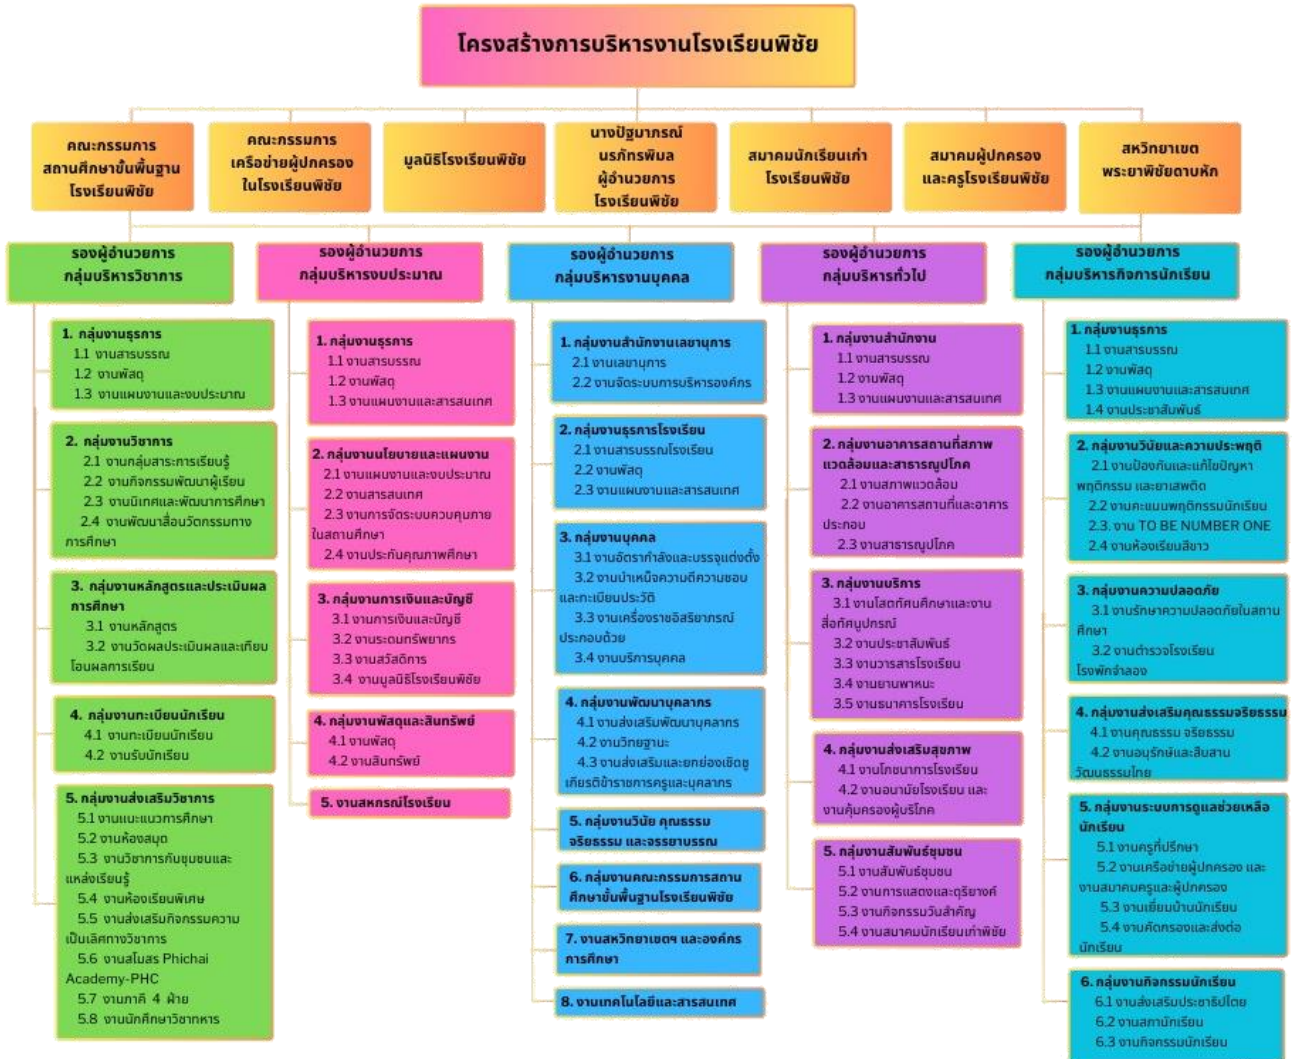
โครงสร้างการบริหารงานโรงเรียนพิชัย

คณะกรรมการสถานศึกษาขั้นพื้นฐานโรงเรียนพิชัย

คณะกรรมการเครือข่ายผู้ปกครองในโรงเรียนพิชัย

มูลนิธิโรงเรียนพิชัย

นางปัฐมาภรณ์ นรภัทรพิมล ผู้อำนวยการโรงเรียนพิชัย

สมาคมนักเรียนเก่าโรงเรียนพิชัย

สมาคมผู้ปกครองและครูโรงเรียนพิชัย

สหวิทยาเขตพระยาพิชัยดาบหัก

รองผู้อำนวยการกลุ่มบริหารวิชาการ

1. กลุ่มงานธุรการ
1.1 งานสารบรรณ
1.2 งานพัสดุ
1.3 งานแผนงานและงบประมาณ

2. กลุ่มงานวิชาการ
2.1 งานกลุ่มสาระการเรียนรู้
2.2 งานกิจกรรมพัฒนาผู้เรียน
2.3 งานนิเทศและพัฒนาการศึกษา
2.4 งานพัฒนาสื่อนวัตกรรมทางการศึกษา

3. กลุ่มงานหลักสูตรและประเมินผลการศึกษา
3.1 งานหลักสูตร
3.2 งานวัดผลประเมินผลและเทียบโอนผลการเรียน

4. กลุ่มงานทะเบียนนักเรียน
4.1 งานทะเบียนนักเรียน
4.2 งานรับนักเรียน

5. กลุ่มงานส่งเสริมวิชาการ
5.1 งานแนะแนวการศึกษา
5.2 งานห้องสมุด
5.3 งานวิชาการกับชุมชนและแหล่งเรียนรู้
5.4 งานห้องเรียนพิเศษ
5.5 งานส่งเสริมกิจกรรมความเป็นเลิศทางวิชาการ
5.6 งานสโมสร Phichai Academy-PHC
5.7 งานภาคี 4 ฝ่าย
5.8 งานนักศึกษาวิชาทหาร

รองผู้อำนวยการกลุ่มบริหารงบประมาณ

1. กลุ่มงานธุรการ
1.1 งานสารบรรณ
1.2 งานพัสดุ
1.3 งานแผนงานและสารสนเทศ

2. กลุ่มงานนโยบายและแผนงาน
2.1 งานแผนงานและงบประมาณ
2.2 งานสารสนเทศ
2.3 งานการจัดระบบควบคุมภายในสถานศึกษา
2.4 งานประกันคุณภาพศึกษา

3. กลุ่มงานการเงินและบัญชี
3.1 งานการเงินและบัญชี
3.2 งานระดมทรัพยากร
3.3 งานสวัสดิการ
3.4 งานมูลนิธิโรงเรียนพิชัย

4. กลุ่มงานพัสดุและสินทรัพย์
4.1 งานพัสดุ
4.2 งานสินทรัพย์

5. งานสหกรณ์โรงเรียน

รองผู้อำนวยการกลุ่มบริหารงานบุคคล

1. กลุ่มงานสำนักงานเลขานุการ
2.1 งานเลขานุการ
2.2 งานจัดระบบการบริหารองค์กร

2. กลุ่มงานธุรการโรงเรียน
2.1 งานสารบรรณโรงเรียน
2.2 งานพัสดุ
2.3 งานแผนงานและสารสนเทศ

3. กลุ่มงานบุคคล
3.1 งานอัตรากำลังและบรรจุแต่งตั้ง
3.2 งานบำเหน็จความดีความชอบและทะเบียนประวัติ
3.3 งานเครื่องราชอิสริยาภรณ์ประกอบด้วย
3.4 งานบริการบุคคล

4. กลุ่มงานพัฒนาบุคลากร
4.1 งานส่งเสริมพัฒนาบุคลากร
4.2 งานวิทยฐานะ
4.3 งานส่งเสริมและยกย่องเชิดชูเกียรติข้าราชการครูและบุคลากร

5. กลุ่มงานวินัย คุณธรรม จริยธรรม และจรรยาบรรณ

6. กลุ่มงานคณะกรรมการสถานศึกษาขั้นพื้นฐานโรงเรียนพิชัย

7. งานสหวิทยาเขตฯ และองค์กรการศึกษา

8. งานเทคโนโลยีและสารสนเทศ

รองผู้อำนวยการกลุ่มบริหารทั่วไป

1. กลุ่มงานสำนักงาน
1.1 งานสารบรรณ
1.2 งานพัสดุ
1.3 งานแผนงานและสารสนเทศ

2. กลุ่มงานอาคารสถานที่สภาพแวดล้อมและสาธารณูปโภค
2.1 งานสภาพแวดล้อม
2.2 งานอาคารสถานที่และอาคารประกอบ
2.3 งานสาธารณูปโภค

3. กลุ่มงานบริการ
3.1 งานโสตทัศนศึกษาและงานสื่อทัศนูปกรณ์
3.2 งานประชาสัมพันธ์
3.3 งานวารสารโรงเรียน
3.4 งานยานพาหนะ
3.5 งานธนาคารโรงเรียน

4. กลุ่มงานส่งเสริมสุขภาพ
4.1 งานโภชนาการโรงเรียน
4.2 งานอนามัยโรงเรียน และงานคุ้มครองผู้บริโภค

5. กลุ่มงานสัมพันธ์ชุมชน
5.1 งานสัมพันธ์ชุมชน
5.2 งานการแสดงและดุริยางค์
5.3 งานกิจกรรมวันสำคัญ
5.4 งานสมาคมนักเรียนเก่าพิชัย

รองผู้อำนวยการกลุ่มบริหารกิจการนักเรียน

1. กลุ่มงานธุรการ
1.1 งานสารบรรณ
1.2 งานพัสดุ
1.3 งานแผนงานและสารสนเทศ
1.4 งานประชาสัมพันธ์

2. กลุ่มงานวินัยและความประพฤติ
2.1 งานป้องกันและแก้ไขปัญหาพฤติกรรม และยาเสพติด
2.2 งานแนะแนวพฤติกรรมนักเรียน
2.3 งาน TO BE NUMBER ONE
2.4 งานห้องเรียนสีขาว

3. กลุ่มงานความปลอดภัย
3.1 งานรักษาความปลอดภัยในสถานศึกษา
3.2 งานตำรวจโรงเรียน โรงพักจำลอง

4. กลุ่มงานส่งเสริมคุณธรรมจริยธรรม
4.1 งานคุณธรรม จริยธรรม
4.2 งานอนุรักษ์และสืบสานวัฒนธรรมไทย

5. กลุ่มงานระบบการดูแลช่วยเหลือนักเรียน
5.1 งานครูที่ปรึกษา
5.2 งานเครือข่ายผู้ปกครอง และงานสมาคมครูและผู้ปกครอง
5.3 งานเยี่ยมบ้านนักเรียน
5.4 งานคัดกรองและส่งต่อนักเรียน

6. กลุ่มงานกิจกรรมนักเรียน
6.1 งานส่งเสริมประชาธิปไตย
6.2 งานสภานักเรียน
6.3 งานกิจกรรมนักเรียน